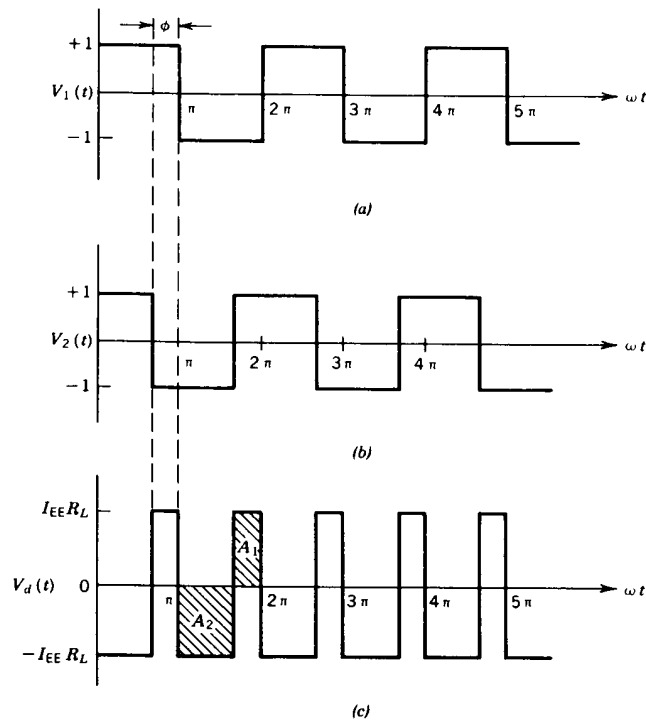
$\phi$

$+1$

$V_1(t)$

$-1$

$\pi$

$2\pi$

$3\pi$

$4\pi$

$5\pi$

$\omega t$

(a)

$+1$

$V_2(t)$

$-1$

$\pi$

$2\pi$

$3\pi$

$4\pi$

$\omega t$

(b)

$I_{EE}R_L$

$A_1$

$V_d(t)$

$0$

$\pi$

$A_2$

$2\pi$

$3\pi$

$4\pi$

$5\pi$

$\omega t$

$-I_{EE}R_L$

(c)